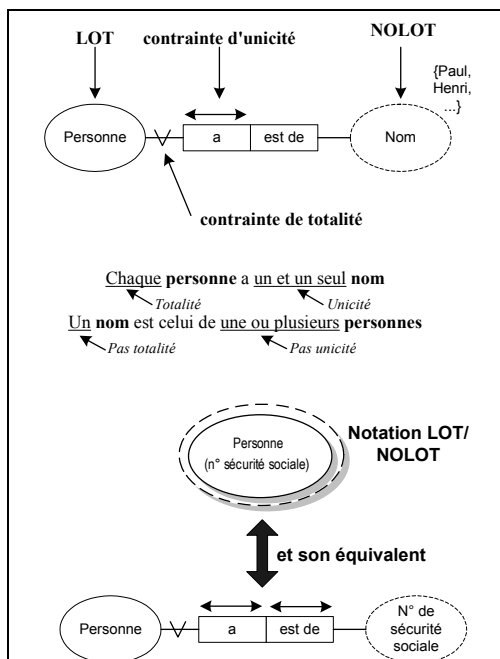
LOT

contrainte d'unicité

NOLOT

{Paul, Henri, ...}

Personne

a

est de

Nom

contrainte de totalité

Chaque **personne** a un et un seul **nom**

Totalité

Unicité

Un **nom** est celui de une ou plusieurs **personnes**

Pas totalité

Pas unicité

Personne (n° sécurité sociale)

Notation LOT/ NOLOT

et son équivalent

Personne

a

est de

N° de sécurité sociale